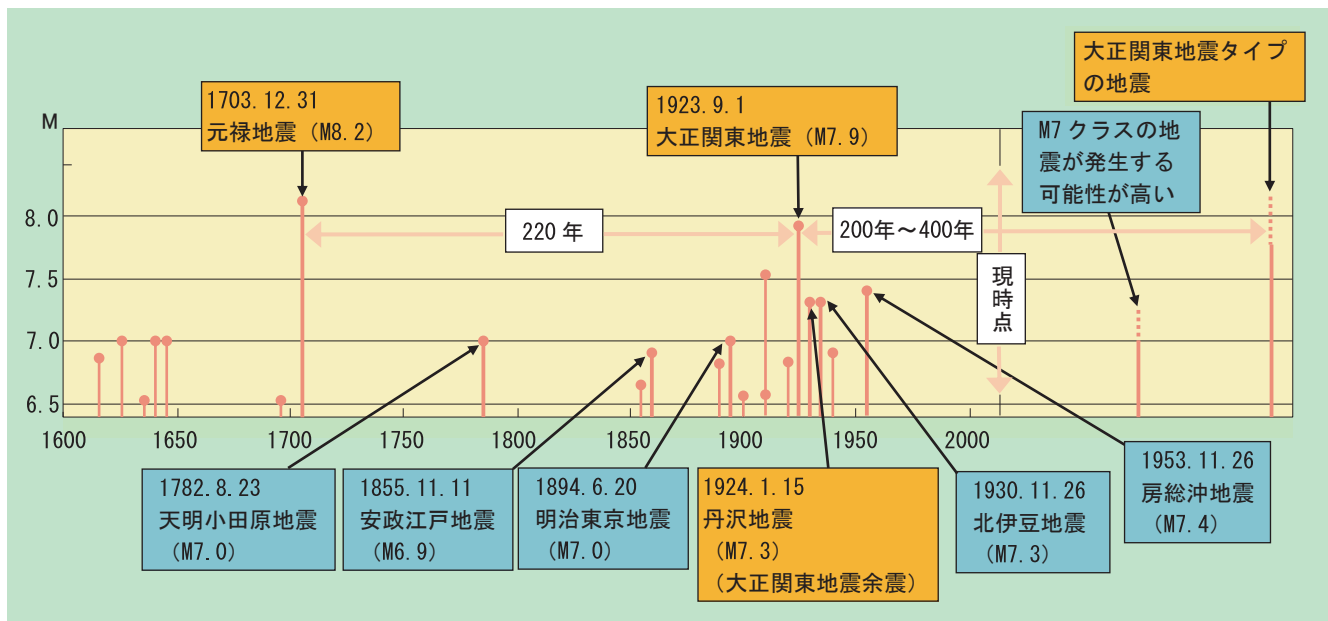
大正関東地震タイプの地震

1703.12.31
元禄地震（M8.2）

1923.9.1
大正関東地震（M7.9）

M7クラスの地震が発生する可能性が高い

M

8.0
7.5
7.0
6.5

220 年

200年～400年

現時点

1600
1650
1700
1750
1800
1850
1900
1950
2000

1782.8.23
天明小田原地震
（M7.0）

1855.11.11
安政江戸地震
（M6.9）

1894.6.20
明治東京地震
（M7.0）

1924.1.15
丹沢地震
（M7.3）
（大正関東地震余震）

1930.11.26
北伊豆地震
（M7.3）

1953.11.26
房総沖地震
（M7.4）